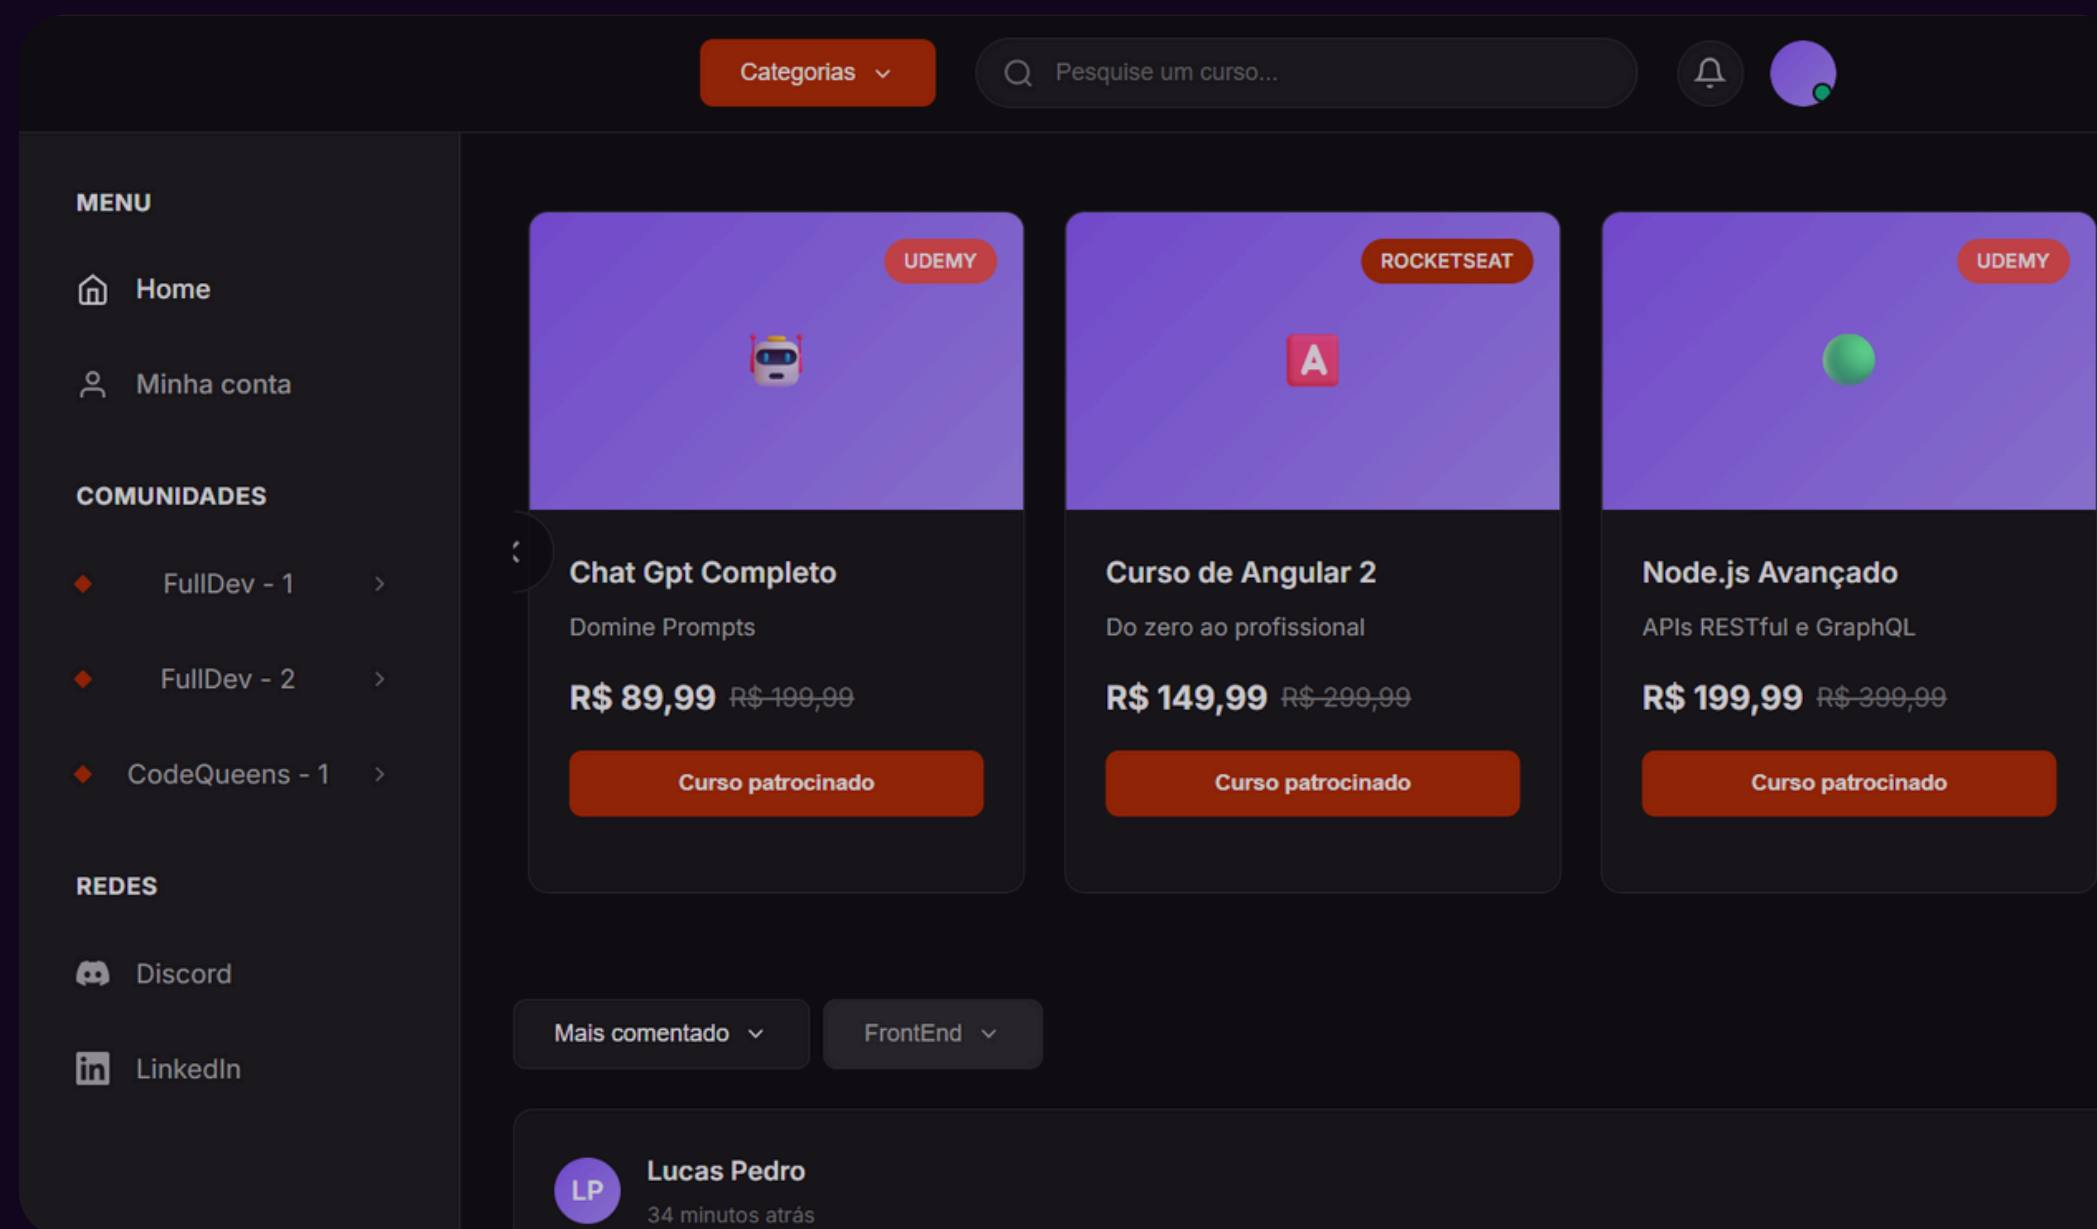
Categorias

Pesquise um curso...

MENU

Home

Minha conta

COMUNIDADES

FullDev - 1

FullDev - 2

CodeQueens - 1

REDES

Discord

LinkedIn

UDEMY

Chat Gpt Completo

Domine Prompts

R$ 89,99 ~~R$ 199,99~~

Curso patrocinado

ROCKETSEAT

A

Curso de Angular 2

Do zero ao profissional

R$ 149,99 ~~R$ 299,99~~

Curso patrocinado

UDEMY

Node.js Avançado

APIs RESTful e GraphQL

R$ 199,99 ~~R$ 399,99~~

Curso patrocinado

Mais comentado

FrontEnd

LP

Lucas Pedro

34 minutos atrás